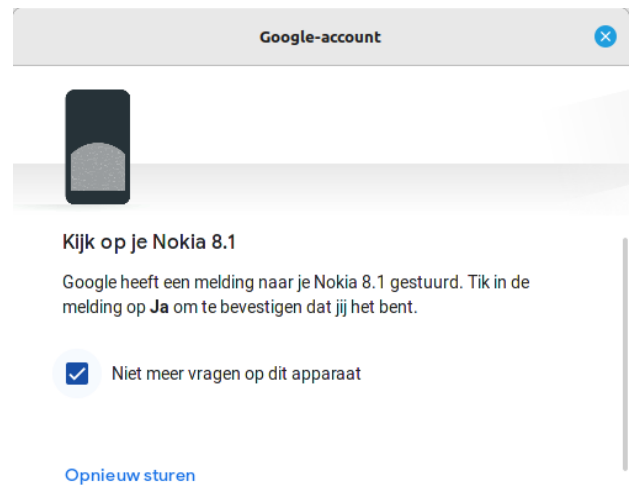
Google-account

Kijk op je Nokia 8.1

Google heeft een melding naar je Nokia 8.1 gestuurd. Tik in de melding op **Ja** om te bevestigen dat jij het bent.

Niet meer vragen op dit apparaat

Opnieuw sturen